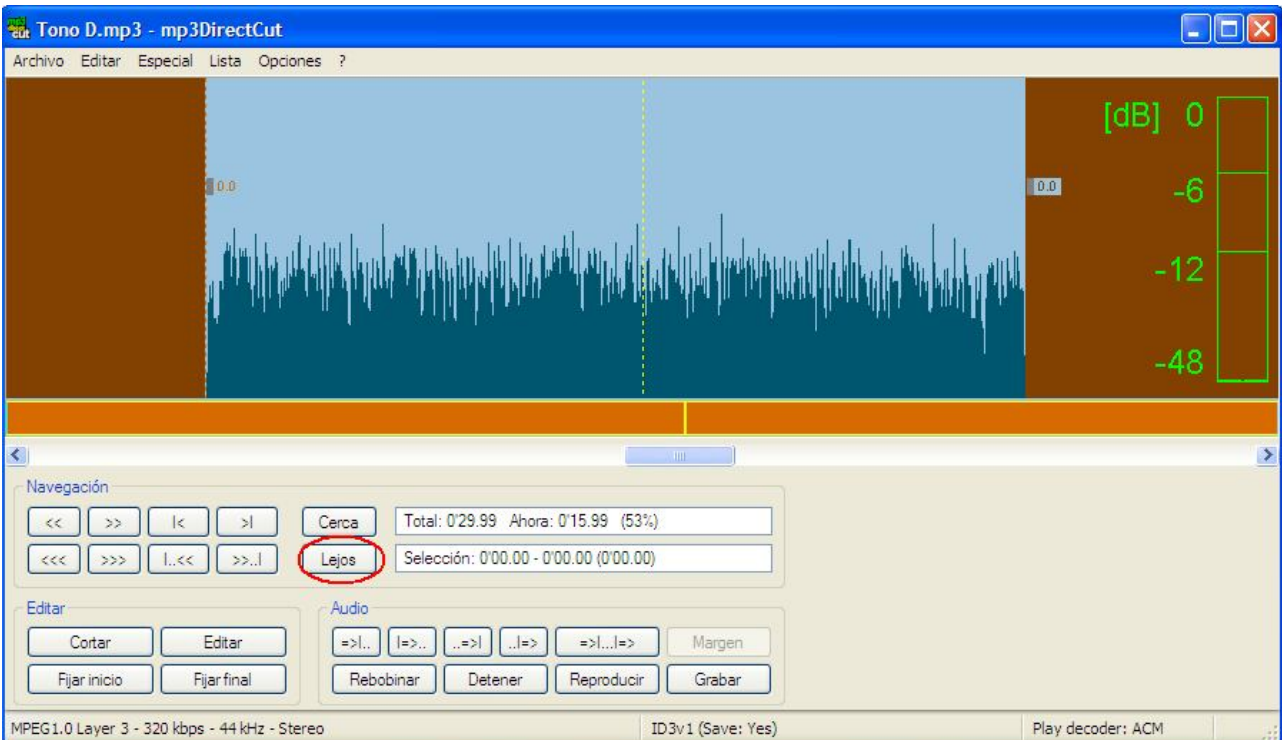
Tono D.mp3 - mp3DirectCut

Archivo Editar Especial Lista Opciones ?

0.0

0.0

[dB] 0

-6

-12

-48

Navegación

<< >> |< >|

<<< >>> |..<< >>..|

Cerca

Lejos

Total: 0'29.99 Ahora: 0'15.99 (53%)

Selección: 0'00.00 - 0'00.00 (0'00.00)

Editar

Cortar Editar

Fijar inicio Fijar final

Audio

=>|.. |=>.. ..=>| ..|=> =>|...|=> Margen

Rebobinar Detener Reproducir Grabar

MPEG1.0 Layer 3 - 320 kbps - 44 kHz - Stereo

ID3v1 (Save: Yes)

Play decoder: ACM